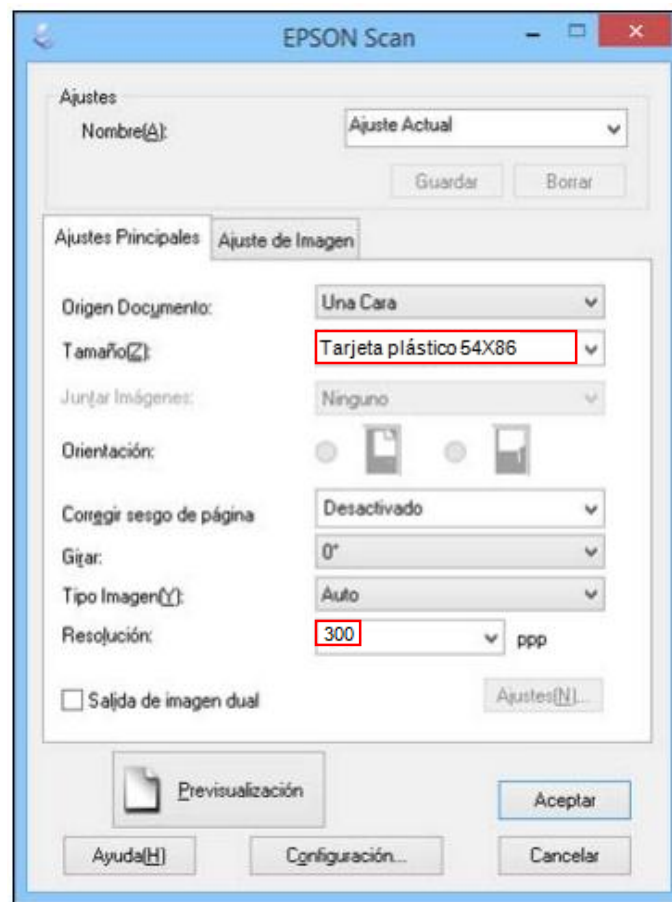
EPSON Scan

Ajustes
Nombre(A): Ajuste Actual
Guardar Borrar

Ajustes Principales | Ajuste de Imagen

Origen Documento: Una Cara
Tamaño(Z): Tarjeta plástico 54X86
Juntar Imágenes: Ninguno
Orientación:
Corregir sesgo de página Desactivado
Girar: 0°
Tipo Imagen(Y): Auto
Resolución: 300 ppp

Salida de imagen dual
Ajustes(N)...

Previsualización
Aceptar
Ayuda(H) Configuración... Cancelar